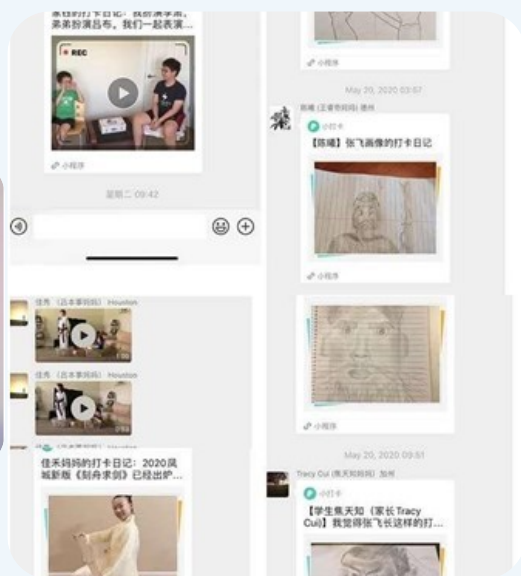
柔钧的打卡日记：我们演李逵，弟弟扮演吕布。我们一起表演...

REC

小程序

星期二 09:42

佳禾（吕本事妈妈） Houston

佳禾（吕本事妈妈） Houston

佳禾妈妈的打卡日记：2020凤城新版《刻舟求剑》已经出炉...

小程序

May 20, 2020 03:07

陈曦（王者荣耀妈妈）德州

小打卡

【陈曦】张飞画像的打卡日记

小程序

小程序

May 20, 2020 09:51

Tracy Cui（焦天知妈妈）加州

小打卡

【学生焦天知（家长Tracy Cui）】我觉得张飞长这样的打...